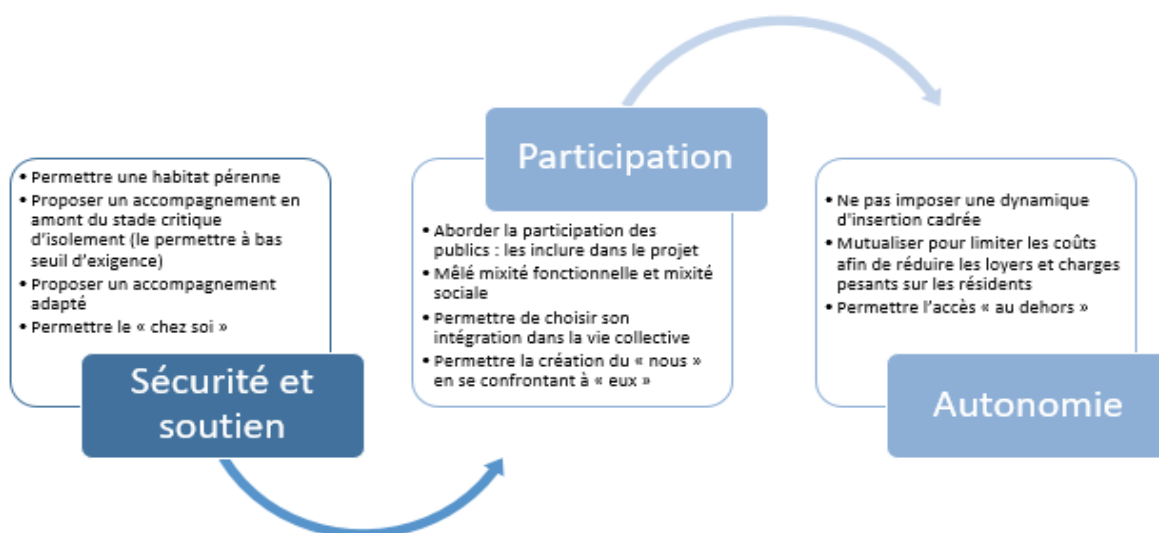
• Permettre une habitat pérenne
• Proposer un accompagnement en amont du stade critique d'isolement (le permettre à bas seuil d'exigence)
• Proposer un accompagnement adapté
• Permettre le « chez soi »

Sécurité et soutien

Participation

• Aborder la participation des publics : les inclure dans le projet
• Mêlé mixité fonctionnelle et mixité sociale
• Permettre de choisir son intégration dans la vie collective
• Permettre la création du « nous » en se confrontant à « eux »

• Ne pas imposer une dynamique d'insertion cadrée
• Mutualiser pour limiter les coûts afin de réduire les loyers et charges pesants sur les résidents
• Permettre l'accès « au dehors »

Autonomie